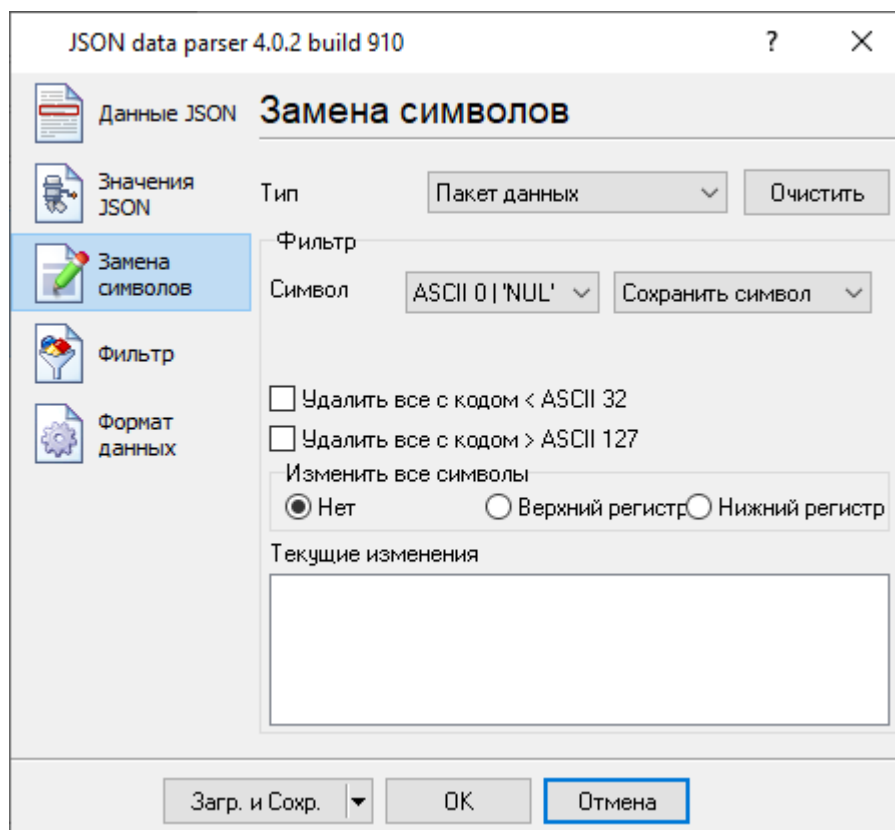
JSON data parser 4.0.2 build 910

?

Данные JSON

Значения JSON

Замена символов

Фильтр

Формат данных

Замена символов

Тип

Пакет данных

Очистить

Фильтр

Символ

ASCII 0 | 'NUL'

Сохранить символ

Удалить все с кодом < ASCII 32

Удалить все с кодом > ASCII 127

Изменить все символы

Нет

Верхний регистр

Нижний регистр

Текущие изменения

Загр. и Сохр.

OK

Отмена